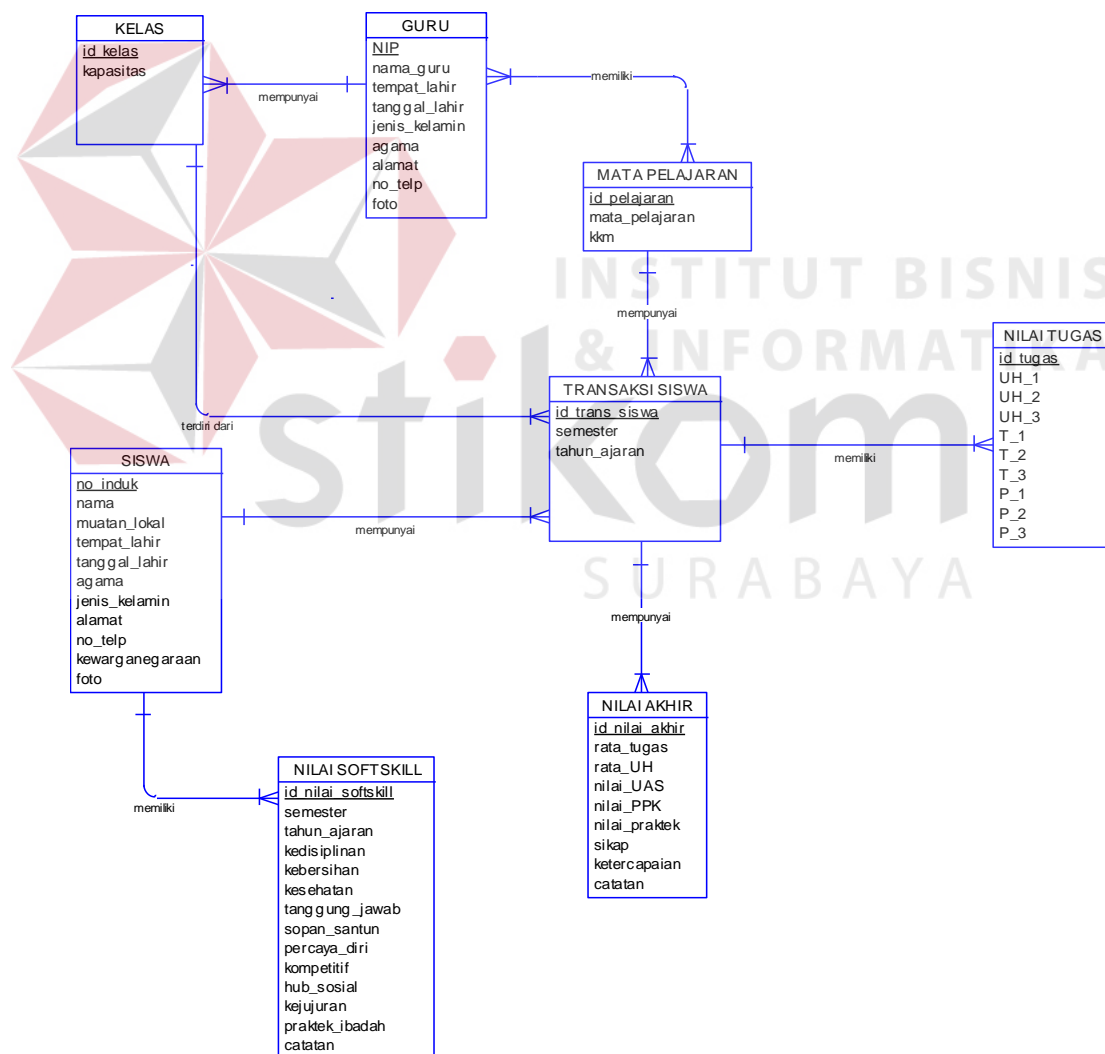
KELAS
id_kelas
kapasitas

mempunyai

GURU
NIP
nama_guru
tempat_lahir
tanggal_lahir
jenis_kelamin
agama
alamat
no_telp
foto

memiliki

MATA PELAJARAN
id_pelajaran
mata_pelajaran
kkm

INSTITUT BISNIS
& INFORMATIKA
stikom
SURABAYA

mempunyai

NILAI TUGAS
id_tugas
UH_1
UH_2
UH_3
T_1
T_2
T_3
P_1
P_2
P_3

terdiri dari

TRANSAKSI SISWA
id_trans_siswa
semester
tahun_ajaran

memiliki

SISWA
no_induk
nama
muatan_lokal
tempat_lahir
tanggal_lahir
agama
jenis_kelamin
alamat
no_telp
kewarganegaraan
foto

mempunyai

mempunyai

NILAI AKHIR
id_nilai_akhir
rata_tugas
rata_UH
nilai_UAS
nilai_PPK
nilai_praktek
sikap
ketercapaian
catatan

memiliki

NILAI SOFTSKILL
id_nilai_softskill
semester
tahun_ajaran
kedisiplinan
kebersihan
kesehatan
tanggung_jawab
sopan_santun
percaya_diri
kompetitif
hub_sosial
kejujuran
praktek_ibadah
catatan